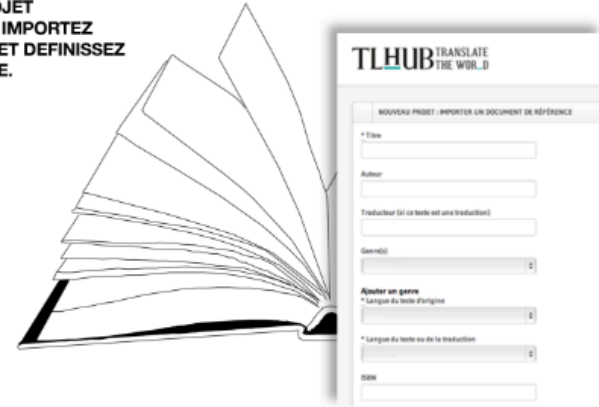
JET
IMPORTEZ
ET DEFINISSEZ
E.

TLHUB TRANSLATE THE WOR_D

NOUVEAU PROJET : IMPORTER UN DOCUMENT DE RÉFÉRENCE

* Titre

Auteur

Traducteur (si ce texte est une traduction)

Genre(s)

Ajouter un genre

* Langue du texte d'origine

* Langue du texte ou de la traduction

ISBN